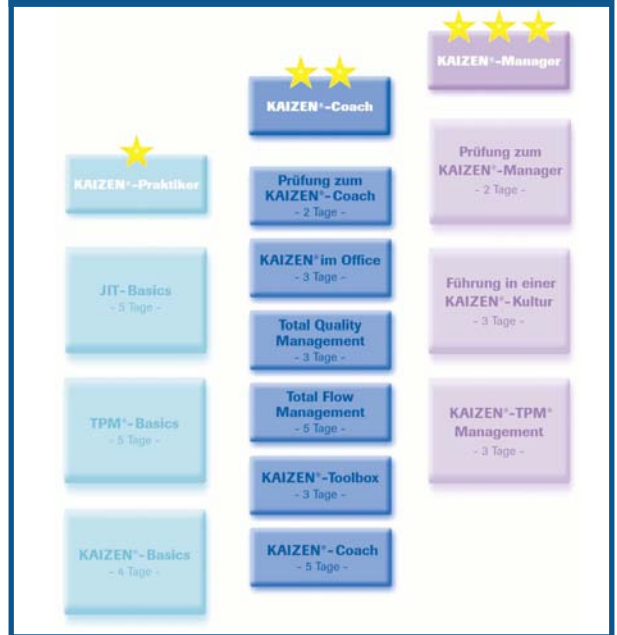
KAIZEN®-Praktiker

JIT-Basics
- 5 Tage -

TPM®-Basics
- 5 Tage -

KAIZEN®-Basics
- 4 Tage -

KAIZEN®-Coach

Prüfung zum KAIZEN®-Coach
- 2 Tage -

KAIZEN® im Office
- 3 Tage -

Total Quality Management
- 3 Tage -

Total Flow Management
- 5 Tage -

KAIZEN®-Toolbox
- 3 Tage -

KAIZEN®-Coach
- 5 Tage -

KAIZEN®-Manager

Prüfung zum KAIZEN®-Manager
- 2 Tage -

Führung in einer KAIZEN®-Kultur
- 3 Tage -

KAIZEN®-TPM® Management
- 3 Tage -